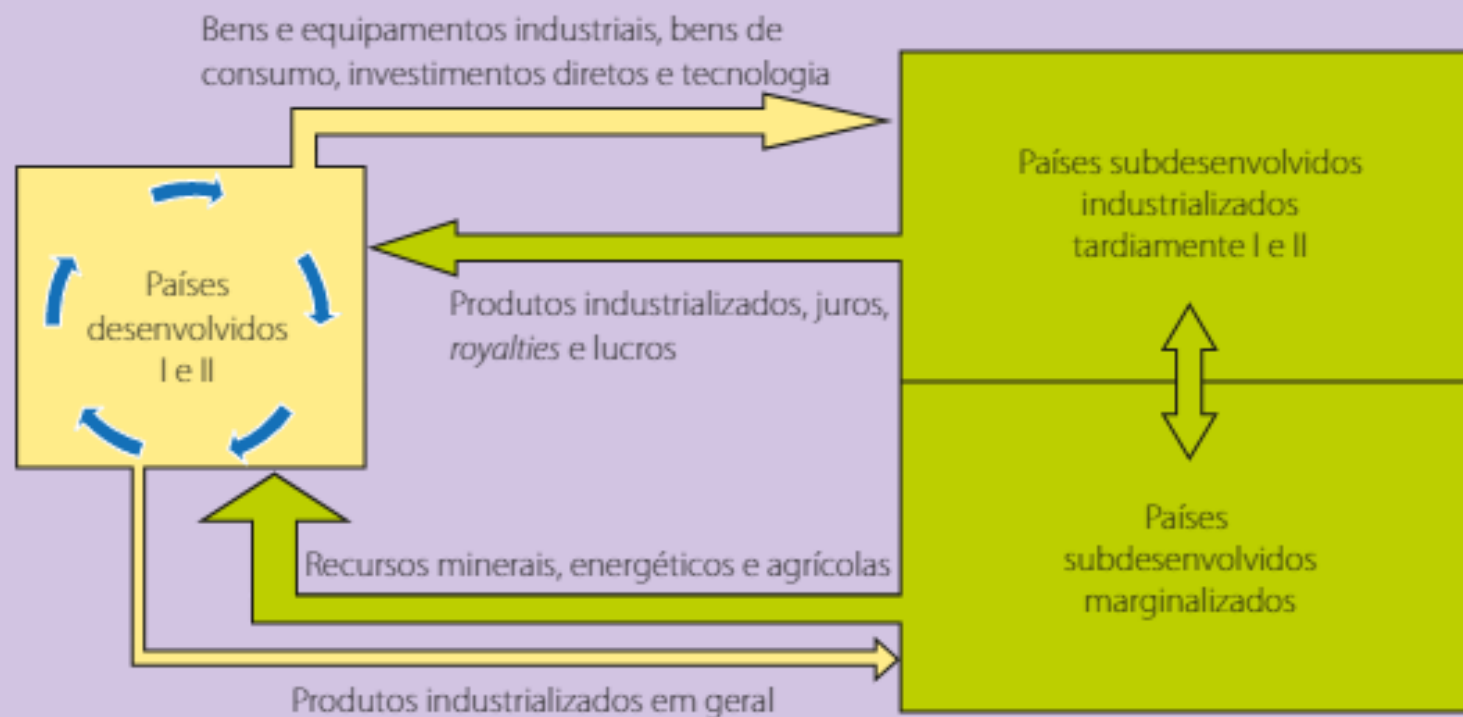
Bens e equipamentos industriais, bens de consumo, investimentos diretos e tecnologia

Países subdesenvolvidos industrializados tardiamente I e II

Países desenvolvidos I e II

Produtos industrializados, juros, *royalties* e lucros

Países subdesenvolvidos marginalizados

Recursos minerais, energéticos e agrícolas

Produtos industrializados em geral